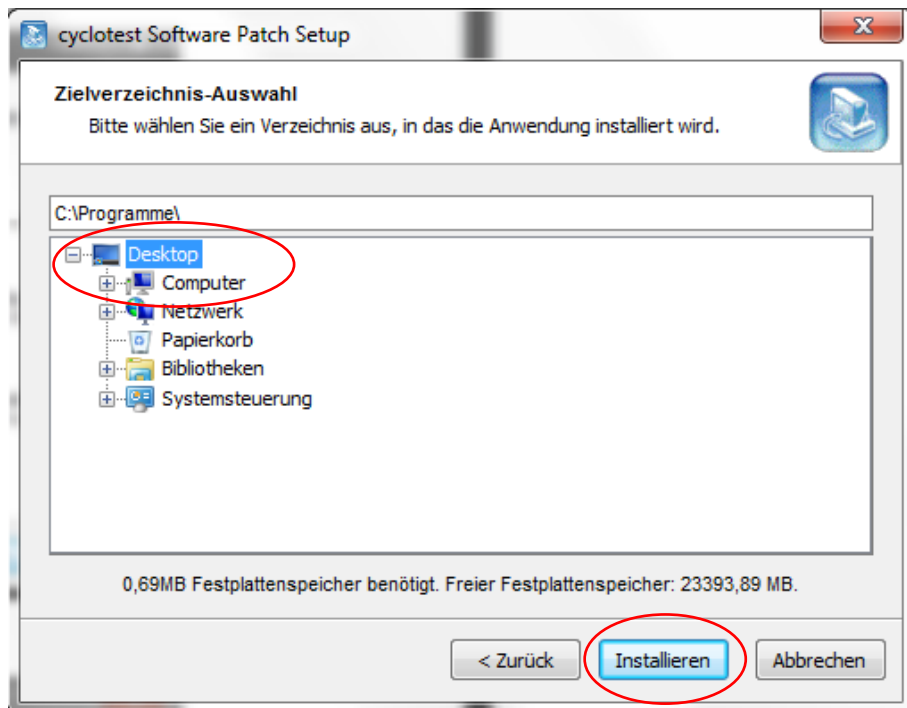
cyclotest Software Patch Setup

Zielverzeichnis-Auswahl
Bitte wählen Sie ein Verzeichnis aus, in das die Anwendung installiert wird.

C:\Programme\

Desktop
Computer
Netzwerk
Papierkorb
Bibliotheken
Systemsteuerung

0,69MB Festplattenspeicher benötigt. Freier Festplattenspeicher: 23393,89 MB.

< Zurück
Installieren
Abbrechen